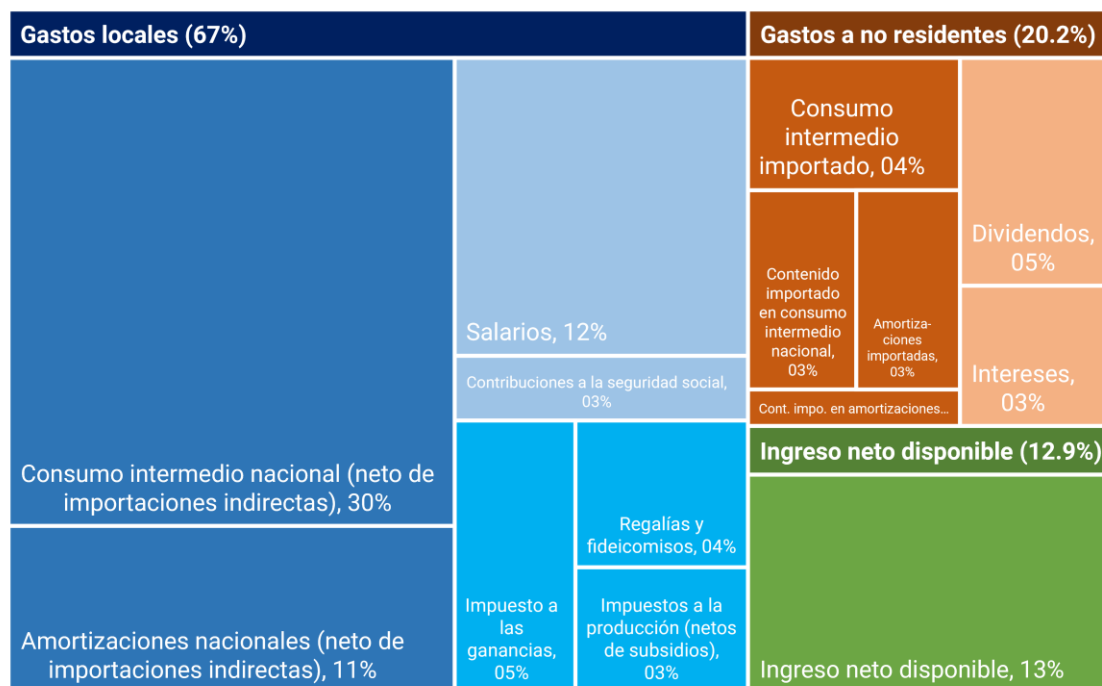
Gastos locales (67%)

Consumo intermedio nacional (neto de importaciones indirectas), 30%

Amortizaciones nacionales (neto de importaciones indirectas), 11%

Salarios, 12%

Contribuciones a la seguridad social, 03%

Impuesto a las ganancias, 05%

Regalías y fideicomisos, 04%

Impuestos a la producción (netos de subsidios), 03%

Gastos a no residentes (20.2%)

Consumo intermedio importado, 04%

Contenido importado en consumo intermedio nacional, 03%

Amortizaciones importadas, 03%

Cont. impo. en amortizaciones...

Dividendos, 05%

Intereses, 03%

Ingreso neto disponible (12.9%)

Ingreso neto disponible, 13%